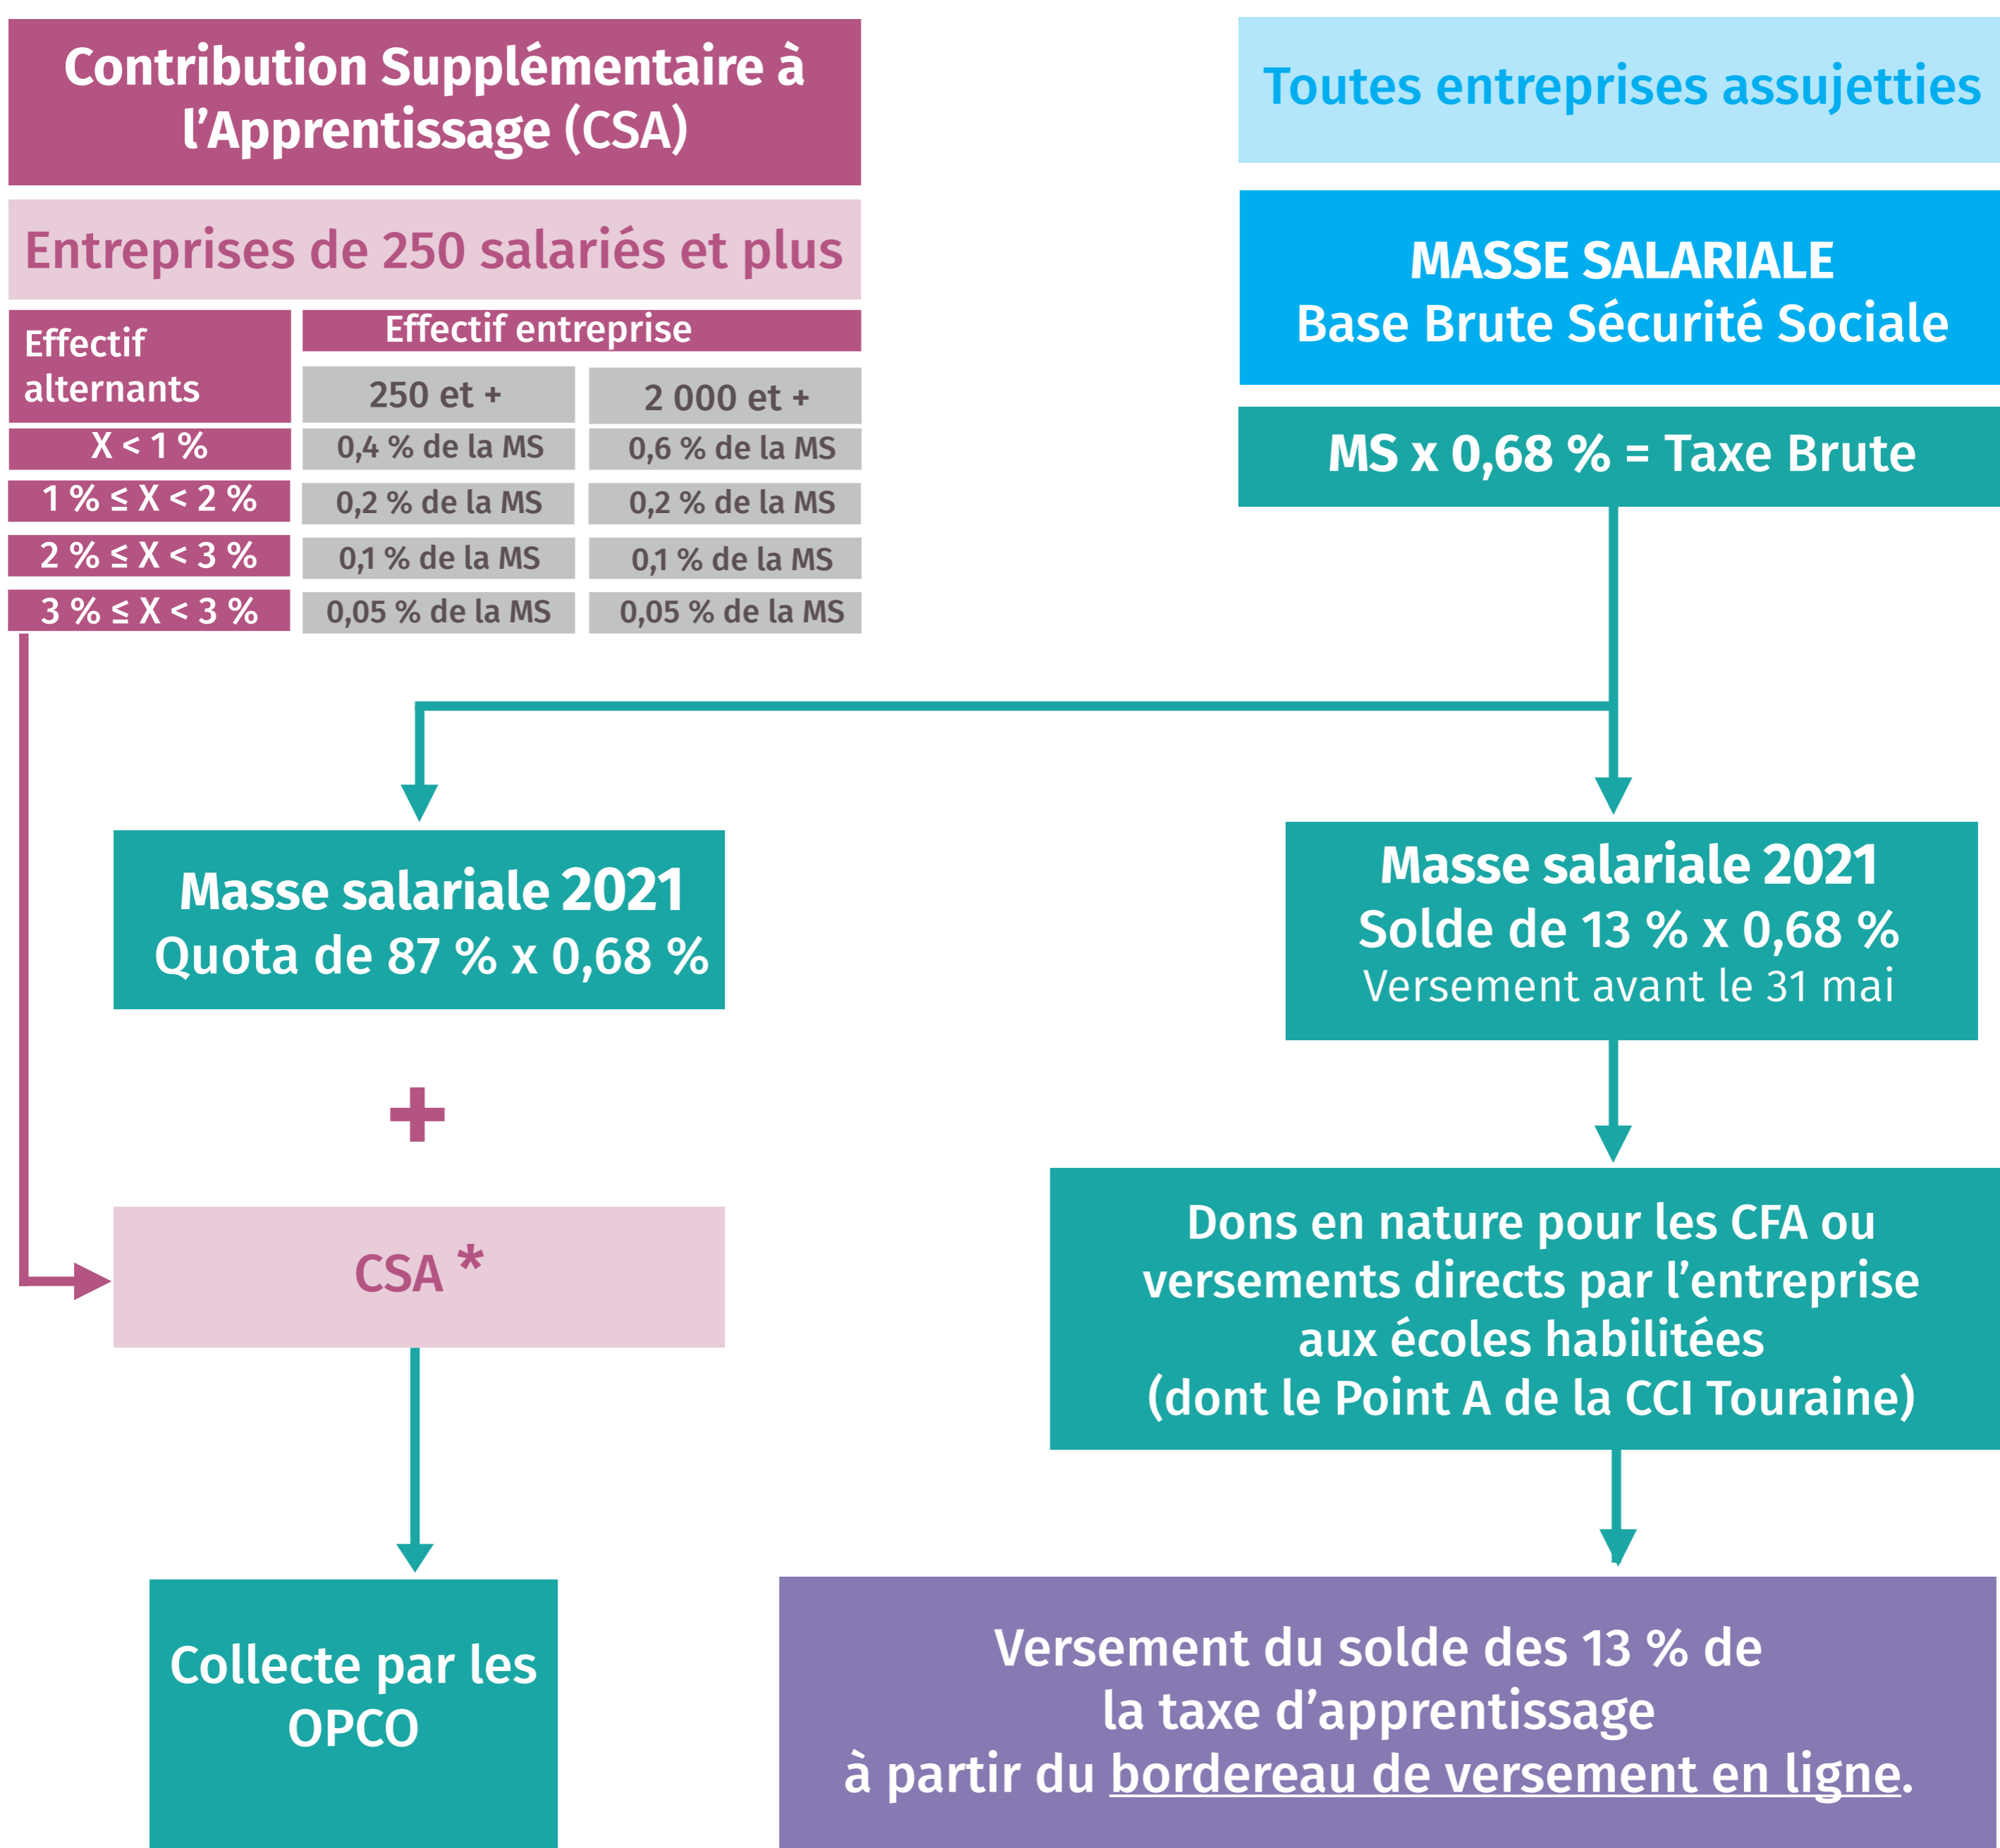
Contribution Supplémentaire à l'Apprentissage (CSA)

Entreprises de 250 salariés et plus

| Effectif alternants | Effectif entreprise 250 et + | Effectif entreprise 2 000 et + |
|---|---|---|
| X < 1 % | 0,4 % de la MS | 0,6 % de la MS |
| 1 % ≤ X < 2 % | 0,2 % de la MS | 0,2 % de la MS |
| 2 % ≤ X < 3 % | 0,1 % de la MS | 0,1 % de la MS |
| 3 % ≤ X < 3 % | 0,05 % de la MS | 0,05 % de la MS |

Toutes entreprises assujetties

MASSE SALARIALE
Base Brute Sécurité Sociale

MS x 0,68 % = Taxe Brute

Masse salariale 2021
Quota de 87 % x 0,68 %

+

CSA *

Collecte par les OPCO

Masse salariale 2021
Solde de 13 % x 0,68 %
Versement avant le 31 mai

Dons en nature pour les CFA ou versements directs par l'entreprise aux écoles habilitées
(dont le Point A de la CCI Touraine)

Versement du solde des 13 % de la taxe d'apprentissage à partir du bordereau de versement en ligne.